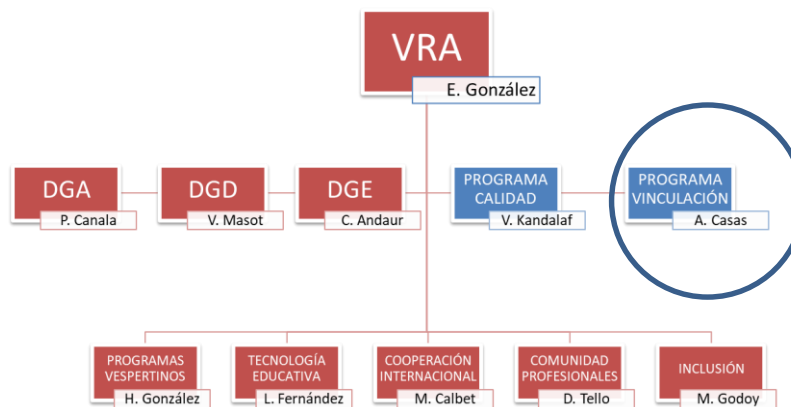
VRA
E. González

DGA
P. Canala

DGD
V. Masot

DGE
C. Andaur

PROGRAMA CALIDAD
V. Kandalaf

PROGRAMA VINCULACIÓN
A. Casas

PROGRAMAS VESPERTINOS
H. González

TECNOLOGÍA EDUCATIVA
L. Fernández

COOPERACIÓN INTERNACIONAL
M. Calbet

COMUNIDAD PROFESIONALES
D. Tello

INCLUSIÓN
M. Godoy